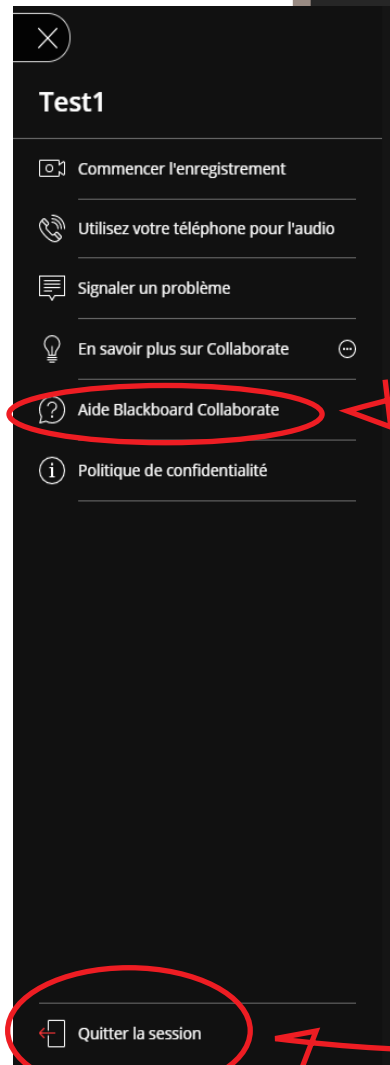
Test1

Commencer l'enregistrement

Utilisez votre téléphone pour l'audio

Signaler un problème

En savoir plus sur Collaborate

Aide Blackboard Collaborate

Politique de confidentialité

Quitter la session